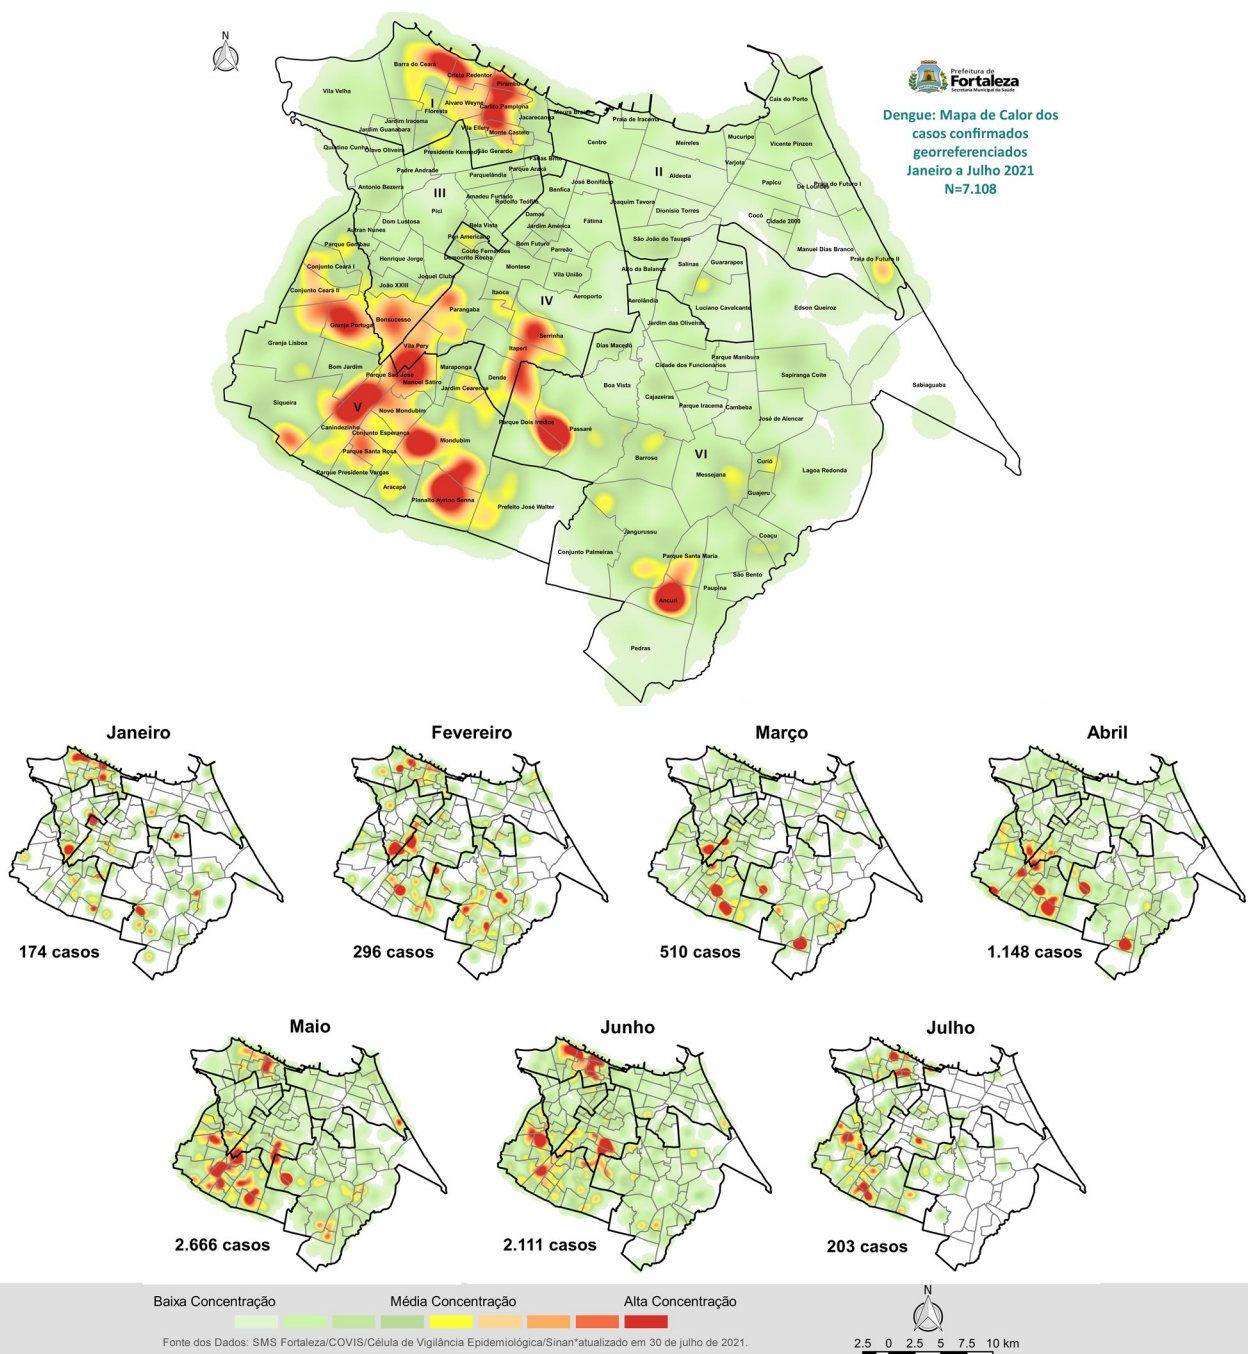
N

Prefeitura de Fortaleza
Secretaria Municipal da Saúde

Dengue: Mapa de Calor dos casos confirmados georreferenciados Janeiro a Julho 2021 N=7.108

Barra do Ceará, Cristo Redentor, Pirambu, Vila Velha, I, Floresta, Alvaro Weyne, Carlito Pamplona, Moura Brasil, Jacarecanga, Jardim Iracema, Vila Ellery, Monte Castelo, Jardim Guanabara, Praia de Iracema, Cais do Porto, Quintino Cunha, Olavo Oliveira, Presidente Kennedy, São Gerardo, Centro, Meireles, Mucuripe, Vicente Pinzon, Padre Andrade, Farias Brito, Parquelândia, Parque Araxá, Varjota, Antonio Bezerra, José Bonifácio, II, Aldeota, Papicu, De Lourdes, Praia do Futuro I, III, Amadeu Furtado, Rodolfo Teófilo, Benfica, Joaquim Tavora, Pici, Dionísio Torres, Cocó, Cidade 2000, Dom Lustosa, Damas, Jardim América, Fátima, Autran Nunes, Bela Vista, Pan Americano, Bom Futuro, São João do Tauape, Manuel Dias Branco, Parque Genibau, Couto Fernandes, Democrito Rocha, Parreão, Henrique Jorge, Praia do Futuro II, Conjunto Ceará I, Montese, Vila União, Salinas, Guararapes, Joquei Club, Alto da Balança, João XXIII, Itaoca, Aeroporto, Conjunto Ceará II, IV, Aerolândia, Luciano Cavalcante, Parangaba, Edson Queiroz, Granja Portugal, Bonsucesso, Serrinha, Jardim das Oliveiras, Granja Lisboa, Vila Pery, Itaperi, Dias Macedo, Parque Manibura, Maraponga, Cidade dos Funcionários, Bom Jardim, Parque São José, Manoel Sátiro, Dende, Sapiranga Coite, Jardim Cearense, Boa Vista, Sabiaguaba, Siqueira, V, Novo Mondubim, Cajazeiras, Parque Iracema, Cambeba, Parque Dois Irmãos, Canindezinho, Conjunto Esperança, Passaré, José de Alencar, Mondubim, Parque Santa Rosa, Barroso, VI, Curió, Parque Presidente Vargas, Messejana, Lagoa Redonda, Aracapé, Guajeru, Planalto Ayrton Senna, Prefeito José Walter, Jangurussu, Coaçu, Conjunto Palmeiras, Parque Santa Maria, São Bento, Paupina, Ancuri, Pedras

Janeiro
174 casos

Fevereiro
296 casos

Março
510 casos

Abril
1.148 casos

Maio
2.666 casos

Junho
2.111 casos

Julho
203 casos

Baixa Concentração Média Concentração Alta Concentração

Fonte dos Dados: SMS Fortaleza/COVIS/Célula de Vigilância Epidemiológica/Sinan*atualizado em 30 de julho de 2021.

N
2.5 0 2.5 5 7.5 10 km